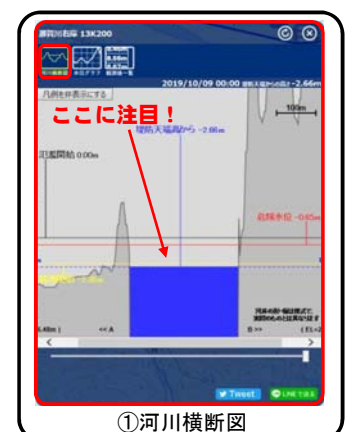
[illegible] 13K200

2019/10/09 00:00 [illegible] -2.66m

凡例を非表示にする

ここに注目！

堤防天端高から -2.66m

100m

氾濫開始 0.00m

危険水位 -0.65m

河床の形・幅は模式です。実際のものとは異なります。

<< A

B >>

Tweet

LINEで送る

①河川横断図